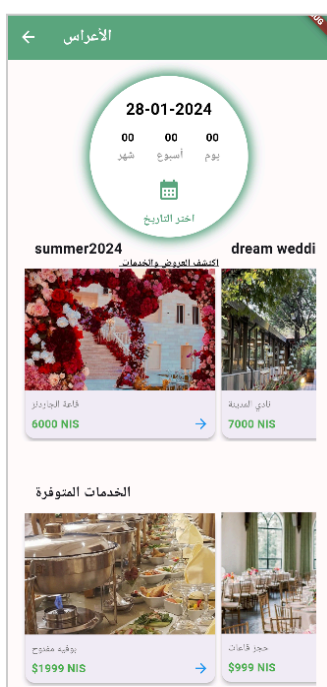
الأعراس

28-01-2024

00 شهر
00 أسبوع
00 يوم

اختر التاريخ

summer2024

dream weddi

اكتشف العروض والخدمات

قاعة الجاردنز
6000 NIS

نادي المدينة
7000 NIS

الخدمات المتوفرة

بوفيه مفتوح
$1999 NIS

حجز قاعات
$999 NIS